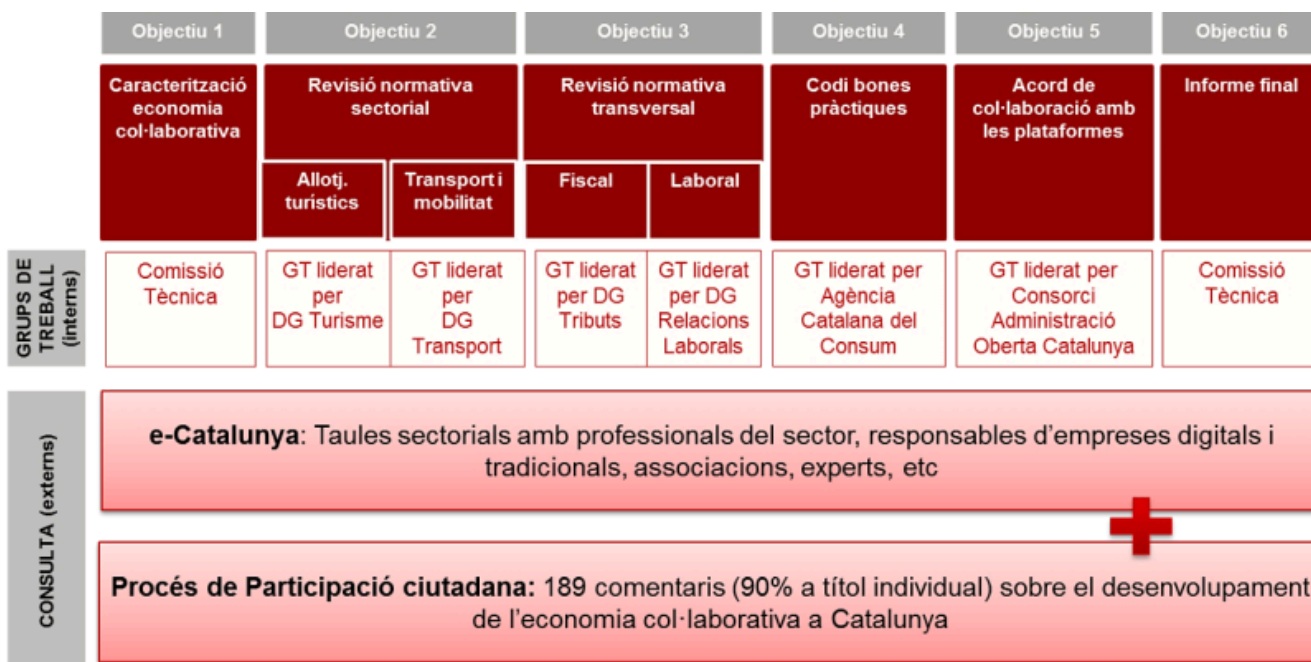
| Objectiu 1 | Objectiu 2 | | Objectiu 3 | | Objectiu 4 | Objectiu 5 | Objectiu 6 |
|---|---|---|---|---|---|---|---|
| Caracterització economia col·laborativa | Revisió normativa sectorial | | Revisió normativa transversal | | Codi bones pràctiques | Acord de col·laboració amb les plataformes | Informe final |
| | Allotj. turístics | Transport i mobilitat | Fiscal | Laboral | | | |
| Comissió Tècnica | GT liderat per DG Turisme | GT liderat per DG Transport | GT liderat per DG Tributs | GT liderat per DG Relacions Laborals | GT liderat per Agència Catalana del Consum | GT liderat per Consorci Administració Oberta Catalunya | Comissió Tècnica |

GRUPS DE TREBALL (interns)

CONSULTA (externs)

e-Catalunya: Taules sectorials amb professionals del sector, responsables d'empreses digitals i tradicionals, associacions, experts, etc

Procés de Participació ciutadana: 189 comentaris (90% a títol individual) sobre el desenvolupament de l'economia col·laborativa a Catalunya